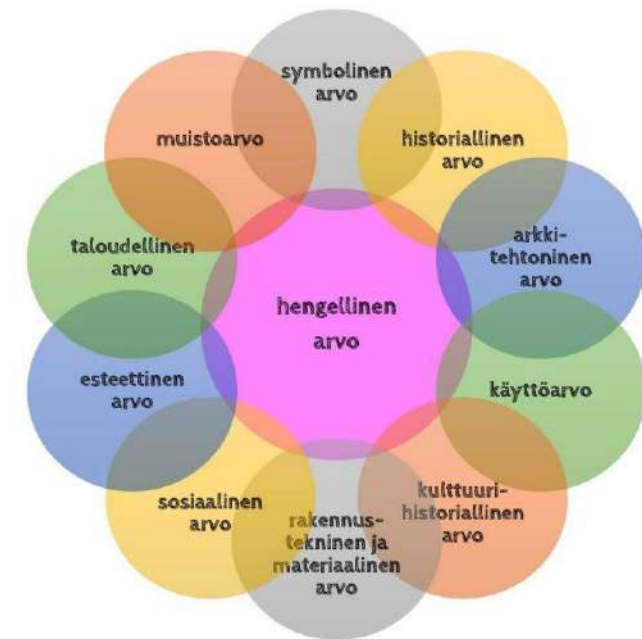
symbolinen arvo

historiallinen arvo

arkkitehtoninen arvo

käyttöarvo

kulttuurihistoriallinen arvo

rakennustekninen ja materiaalinen arvo

sosiaalinen arvo

esteettinen arvo

taloudellinen arvo

muistoarvo

hengellinen arvo